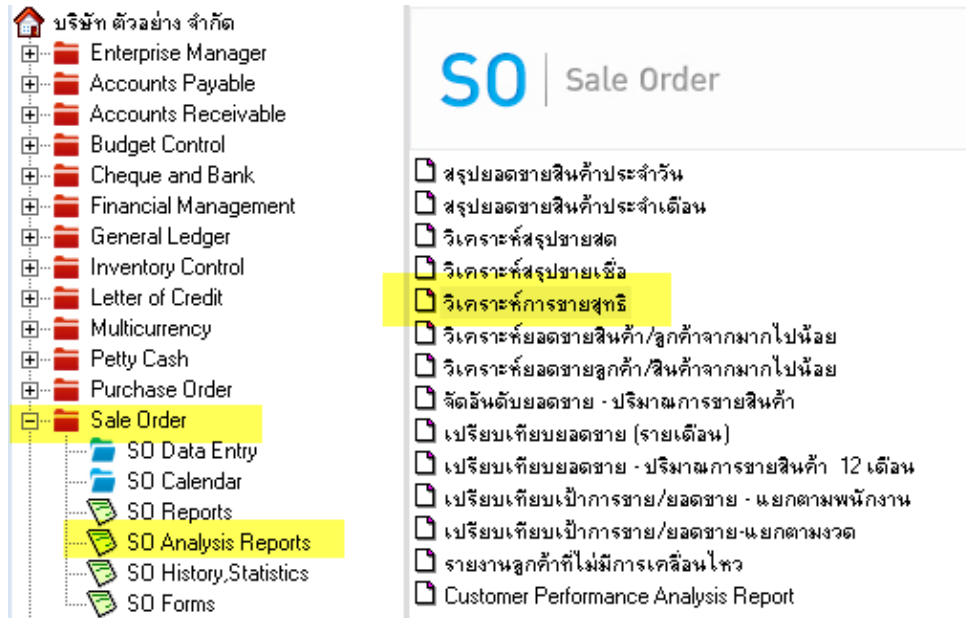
บริษัท ตัวอย่าง จำกัด
Enterprise Manager
Accounts Payable
Accounts Receivable
Budget Control
Cheque and Bank
Financial Management
General Ledger
Inventory Control
Letter of Credit
Multicurrency
Petty Cash
Purchase Order
Sale Order
SO Data Entry
SO Calendar
SO Reports
SO Analysis Reports
SO History,Statistics
SO Forms

SO | Sale Order

สรุปยอดขายสินค้าประจำวัน
สรุปยอดขายสินค้าประจำเดือน
วิเคราะห์สรุปขายสด
วิเคราะห์สรุปขายเชื่อ
วิเคราะห์การขายสุทธิ
วิเคราะห์ยอดขายสินค้า/ลูกค้าจากมากไปน้อย
วิเคราะห์ยอดขายลูกค้า/สินค้าจากมากไปน้อย
จัดอันดับยอดขาย - ปริมาณการขายสินค้า
เปรียบเทียบยอดขาย (รายเดือน)
เปรียบเทียบยอดขาย - ปริมาณการขายสินค้า 12 เดือน
เปรียบเทียบเป้าการขาย/ยอดขาย - แยกตามพนักงาน
เปรียบเทียบเป้าการขาย/ยอดขาย-แยกตามงวด
รายงานลูกค้าที่ไม่มีการเคลื่อนไหว
Customer Performance Analysis Report